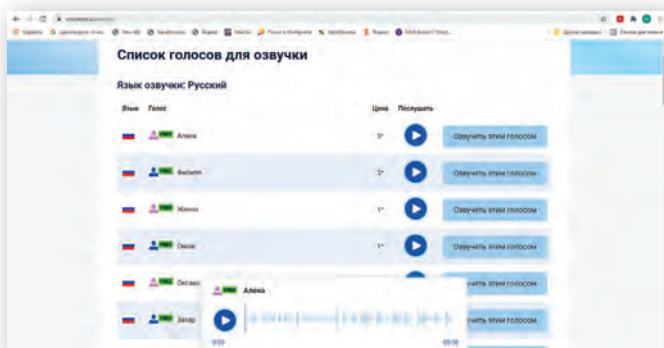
Список голосов для озвучки

Язык озвучки: Русский

| Язык | Голос | Цена | Послушать | |
|---|---|---|---|---|
| | FREE Алена | 5* | | Озвучить этим голосом |
| | FREE Филипп | 5* | | Озвучить этим голосом |
| | FREE Жанна | 5* | | Озвучить этим голосом |
| | FREE Омаж | 5* | | Озвучить этим голосом |
| | FREE Оксана | | | Озвучить этим голосом |
| | FREE Захар | | | Озвучить этим голосом |

FREE Алена

0:00 0:36